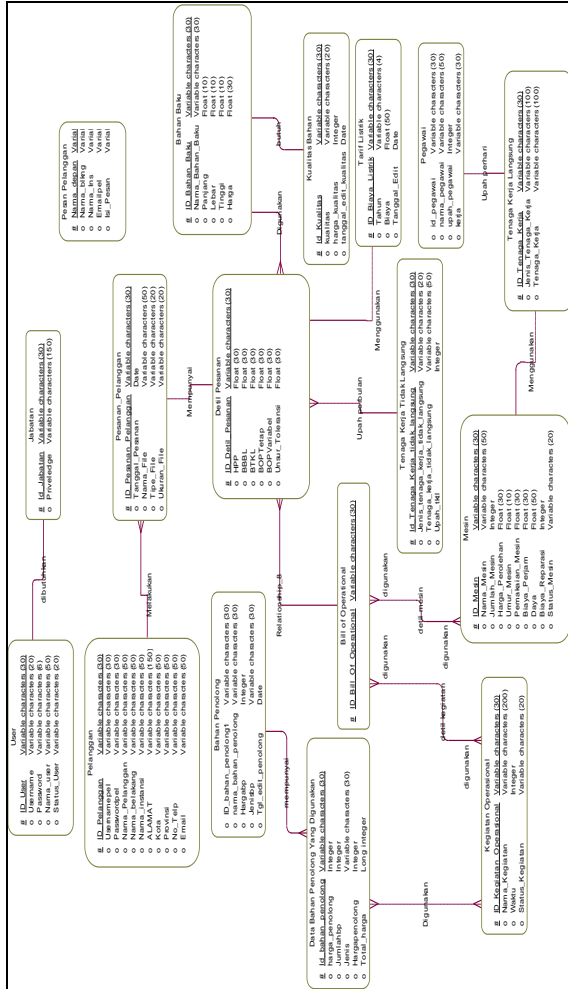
User
# ID_User Variable characters (30)
o Username Variable characters (20)
o Password Variable characters (6)
o Nama_user Variable characters (50)
o Status_User Variable characters (20)

dibutuhkan

Jabatan
# Id_Jabatan Variable characters (30)
o Poveledge Variable characters (150)

Pelanggan
# ID_Pelanggan Variable characters (30)
o Username Variable characters (30)
o Passwordpel Variable characters (30)
o Nama_Pelanggan Variable characters (50)
o Nama_belakang Variable characters (50)
o Nama_instansi Variable characters (50)
o ALAMAT Variable characters (100)
o Kota Variable characters (50)
o Provinsi Variable characters (50)
o No_Telp Variable characters (50)
o Email Variable characters (50)

Melakukan

Pesanan_Pelanggan
# ID_Pesanan_Pelanggan Variable characters (30)
o Tanggal_Pesanan Date
o Nama_File Variable characters (50)
o Tipe_File Variable characters (20)
o Ukuran_File Variable characters (20)

Pesan Pelanggan
# Nama_depan Variable
o Nama_belkng Variable
o Nama_Ins Variable
o Emailpel Variable
o Isi_Pesan Variable

Mempunyai

Bahan Baku
# ID_Bahan_Baku Variable characters (30)
o Nama_Bahan_Baku Variable characters (30)
o Panjang Float (10)
o Lebar Float (10)
o Tinggi Float (10)
o Harga Float (30)

Digunakan

Detil Pesanan
# ID_Detil_Pesanan Variable characters (30)
o HPP Float (30)
o BBBL Float (30)
o BTKL Float (30)
o BOPTetap Float (30)
o BOPVariabel Float (30)
o Umur_Toleransi Float (30)

butuh

Kualitas Bahan
# Id_Kualitas Variable characters (30)
o kualitas Variable characters (20)
o harga_kualitas Integer
o tanggal_edit_kualitas Date

Tarif Listrik
# ID_Biaya_Listrik Variable characters (30)
o Tahun Variable characters (4)
o Biaya Float (50)
o Tanggal_Edit Date

Pegawai
o id_pegawai Variable characters (30)
o nama_pegawai Variable characters (50)
o upah_pegawai Integer
o kerja Variable characters (30)

Upah perhari

Tenaga Kerja Langsung
# ID_Tenaga_Kerja Variable characters (30)
o Jenis_Tenaga_Kerja Variable characters (100)
o Tenaga_Kerja Variable characters (100)

Menggunakan

Upah perbulan

Tenaga Kerja Tidak Langsung
# ID_Tenaga_Kerja_tidak_langsung Variable characters (30)
o Jenis_tenaga_kerja_tidak_langsung Variable characters (20)
o Tenaga_kerja_tidak_langsung Variable characters (50)
o Upah_tktl Integer

Menggunakan

Mesin
# ID_Mesin Variable characters (30)
o Nama_Mesin Variable characters (50)
o Jumlah_Mesin Integer
o Harga_Perolehan Float (30)
o Umur_Mesin Float (10)
o Pemakaian_Mesin Float (30)
o Biaya_Perjam Float (30)
o Daya Float (50)
o Biaya_Reparasi Integer
o Status_Mesin Variable characters (20)

Bill of Operasional
# ID_Bill_Of_Operasional Variable characters (30)

digunakan

detil mesin

digunakan

Relationship_8

digunakan

detil kegiatan

digunakan

Bahan Penolong
o ID_bahan_penolong Variable characters (30)
o nama_bahan_penolong Variable characters (50)
o Hargabp Integer
o Jenisbp Variable characters (30)
o Tgl_edit_penolong Date

mempunyai

Data Bahan Penolong Yang Digunakan
# Id_bahan_penolong Variable characters (30)
o harga_penolong Integer
o Jumlahbp Integer
o Jenis Variable characters (30)
o Hargapenolong Integer
o Total_harga Long integer

Digunakan

Kegiatan Operasional
# ID_Kegiatan_Operasional Variable characters (30)
o Nama_Kegiatan Variable characters (200)
o Waktu Integer
o Status_Kegiatan Variable characters (20)